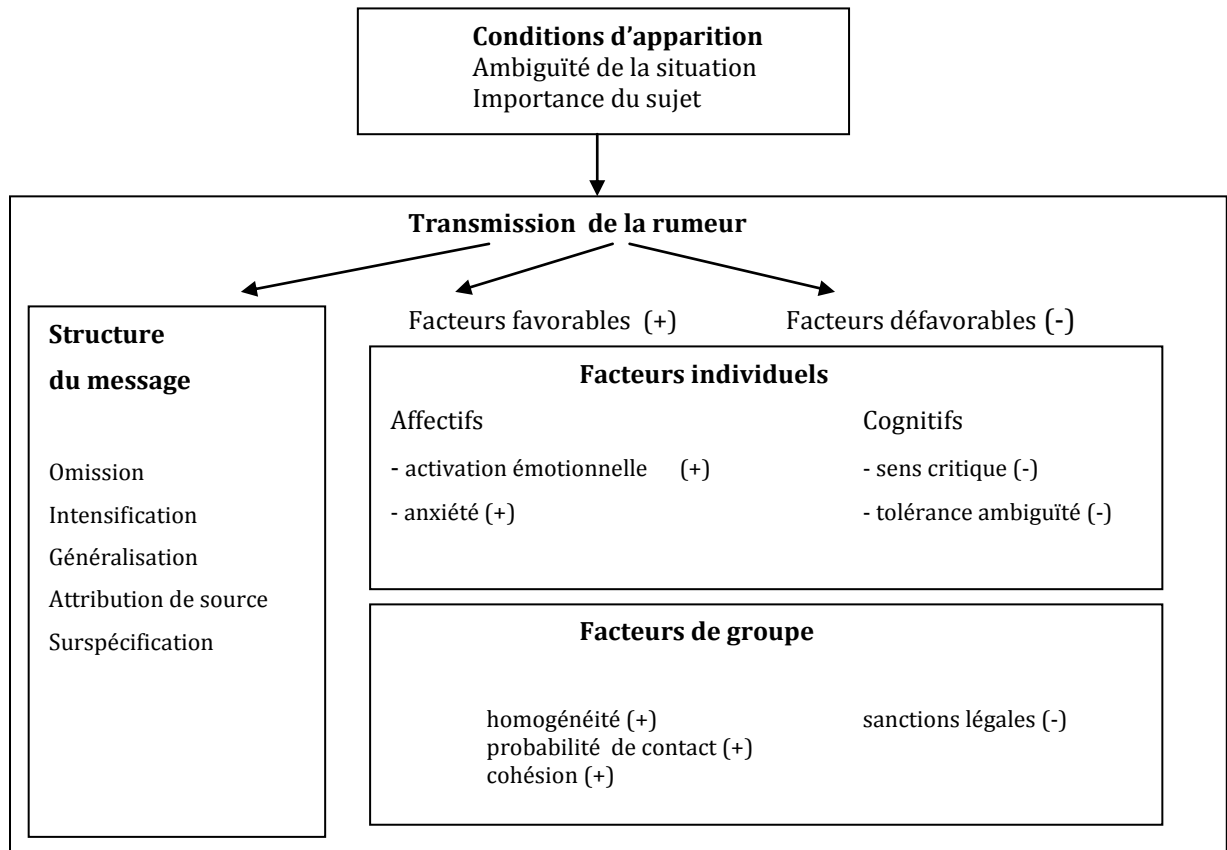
**Conditions d'apparition**
Ambiguïté de la situation
Importance du sujet

**Transmission de la rumeur**

**Structure du message**

Omission
Intensification
Généralisation
Attribution de source
Surspécification

Facteurs favorables (+)
Facteurs défavorables (-)

**Facteurs individuels**

Affectifs
- activation émotionnelle (+)
- anxiété (+)

Cognitifs
- sens critique (-)
- tolérance ambiguïté (-)

**Facteurs de groupe**

homogénéité (+)
probabilité de contact (+)
cohésion (+)

sanctions légales (-)